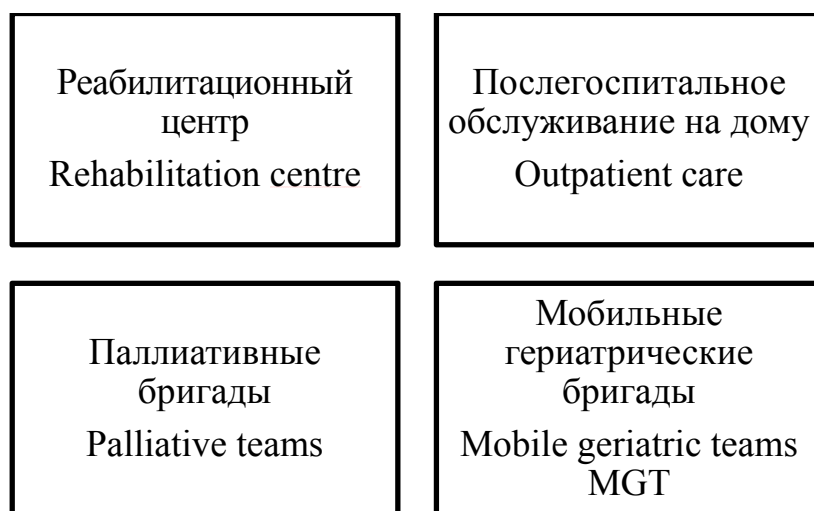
Реабилитационный центр
Rehabilitation centre

Послегоспитальное обслуживание на дому
Outpatient care

Паллиативные бригады
Palliative teams

Мобильные гериатрические бригады
Mobile geriatric teams MGT